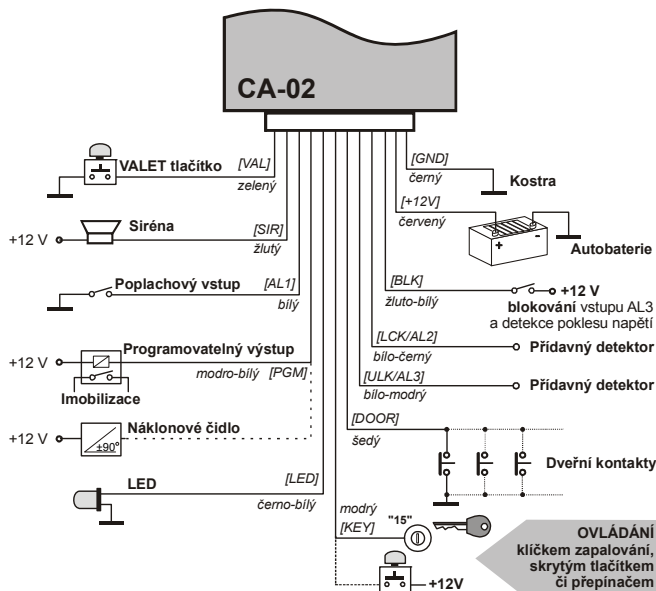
CA-02

VALET tlačítko
[VAL]
zelený

+12 V
Siréna
[SIR]
žlutý

Poplachový vstup
[AL1]
bílý

+12 V
Programovatelný výstup
modro-bílý
[PGM]
Imobilizace

+12 V
Náklonové čidlo
+90°

LED
[LED]
černo-bílý

[GND]
černý
Kostra

[+12V]
červený
+
-
Autobaterie

[BLK]
žluto-bílý
+12 V
blokování vstupu AL3 a detekce poklesu napětí

[LCK/AL2]
bílo-černý
Přídavný detektor

[ULK/AL3]
bílo-modrý
Přídavný detektor

[DOOR]
šedý
Dveřní kontakty

modrý
[KEY]
"15"
+12V

OVLÁDÁNÍ klíčkem zapalování, skrytým tlačítkem či přepínačem